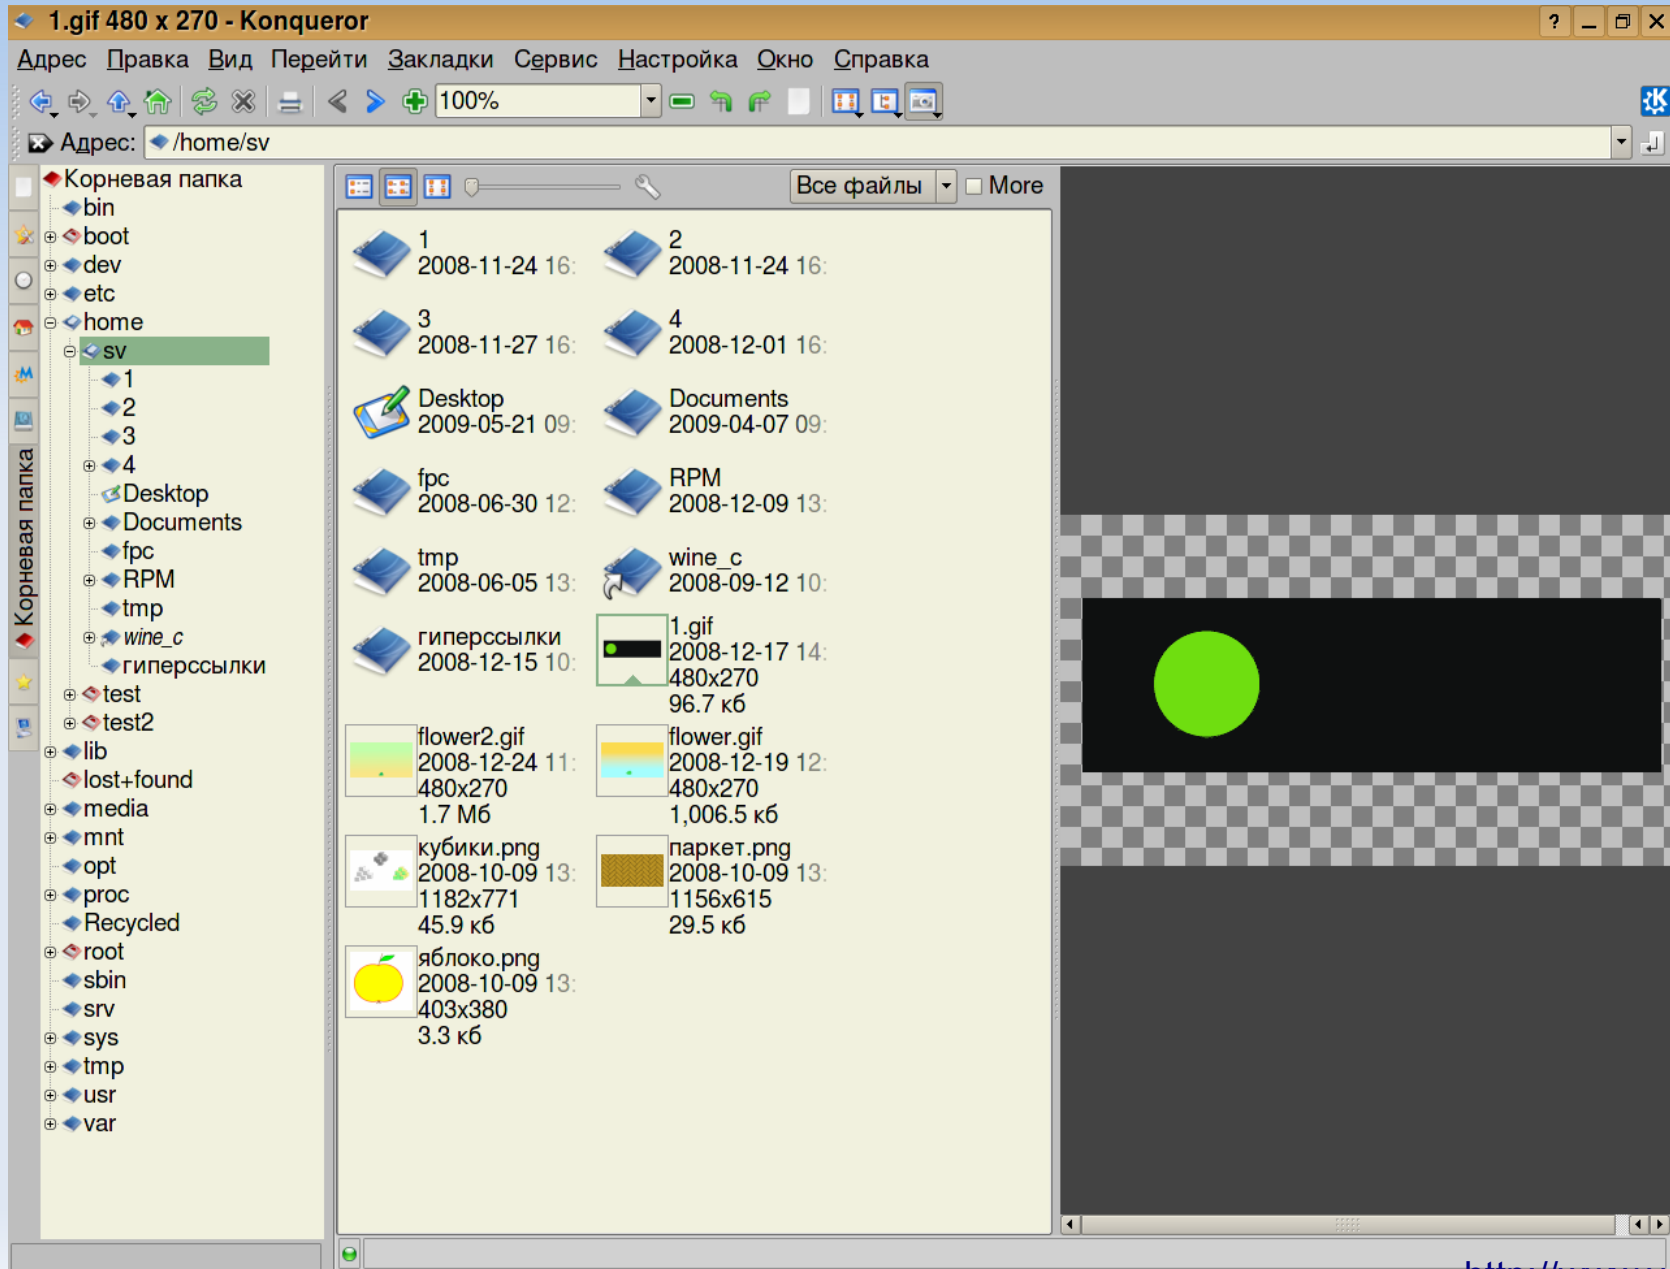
1.gif 480 x 270 - Konqueror

Адрес Правка Вид Перейти Закладки Сервис Настройка Окно Справка

100%

Адрес: /home/sv

Корневая папка

Корневая папка
bin
boot
dev
etc
home
sv
1
2
3
4
Desktop
Documents
fpc
RPM
tmp
wine_c
гиперссылки
test
test2
lib
lost+found
media
mnt
opt
proc
Recycled
root
sbin
srv
sys
tmp
usr
var

Все файлы More

1
2008-11-24 16:

2
2008-11-24 16:

3
2008-11-27 16:

4
2008-12-01 16:

Desktop
2009-05-21 09:

Documents
2009-04-07 09:

fpc
2008-06-30 12:

RPM
2008-12-09 13:

tmp
2008-06-05 13:

wine_c
2008-09-12 10:

гиперссылки
2008-12-15 10:

1.gif
2008-12-17 14:
480x270
96.7 кб

flower2.gif
2008-12-24 11:
480x270
1.7 Мб

flower.gif
2008-12-19 12:
480x270
1,006.5 кб

кубики.png
2008-10-09 13:
1182x771
45.9 кб

паркет.png
2008-10-09 13:
1156x615
29.5 кб

яблоко.png
2008-10-09 13:
403x380
3.3 кб

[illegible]